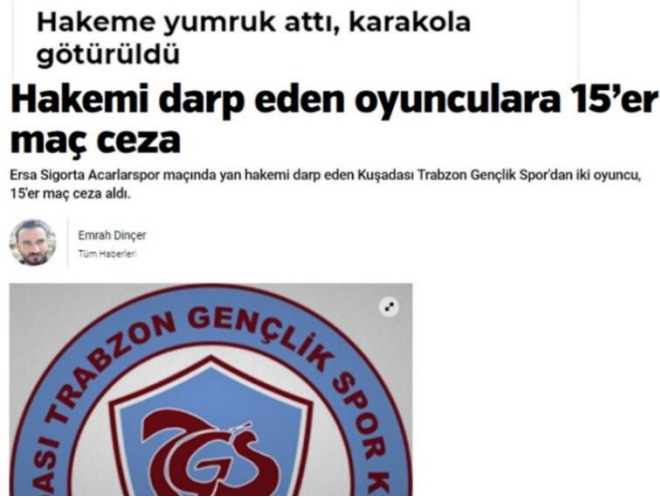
Hakeme yumruk attı, karakola götürüldü

Hakemi darp eden oyunculara 15'er maç ceza

Ersa Sigorta Acarlarspor maçında yan hakemi darp eden Kuşadası Trabzon Gençlik Spor'dan iki oyuncu, 15'er maç ceza aldı.

Emrah Dinçer
Tüm Haberleri

ASI TRABZON GENÇLİK SPOR K
TGS